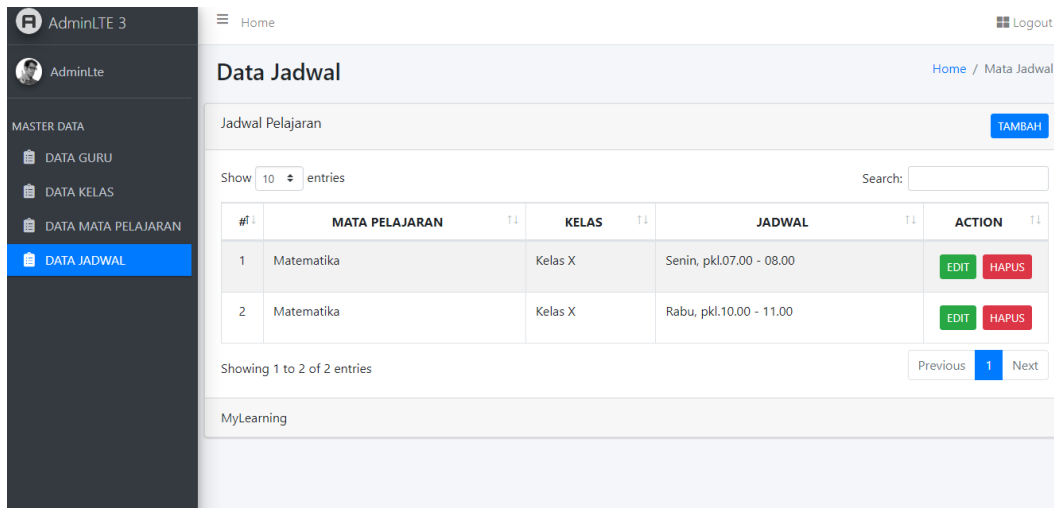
AdminLTE 3

AdminLte

MASTER DATA

DATA GURU

DATA KELAS

DATA MATA PELAJARAN

DATA JADWAL

Home

Logout

Data Jadwal

Home / Mata Jadwal

Jadwal Pelajaran

TAMBAH

Show 10 entries

Search:

| # | MATA PELAJARAN | KELAS | JADWAL | ACTION |
|---|---|---|---|---|
| 1 | Matematika | Kelas X | Senin, pkl.07.00 - 08.00 | EDIT HAPUS |
| 2 | Matematika | Kelas X | Rabu, pkl.10.00 - 11.00 | EDIT HAPUS |

Showing 1 to 2 of 2 entries

Previous 1 Next

MyLearning